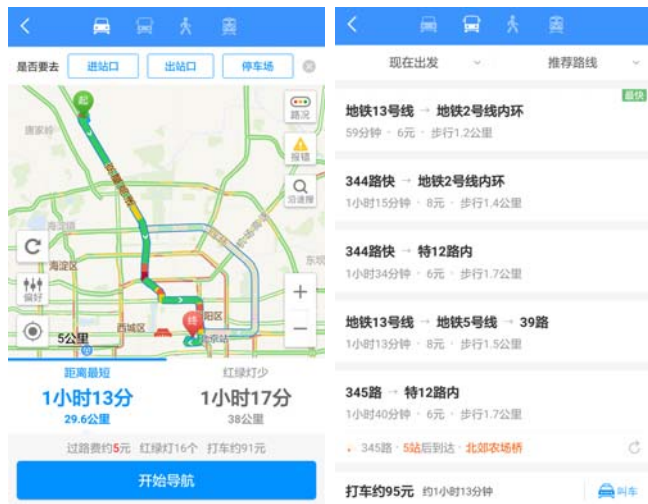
是否要去 进站口 出站口 停车场

路况
报错
沿途搜
偏好
海淀区
西城区
阳区
5公里
起
终

距离最短
1小时13分
29.6公里

红绿灯少
1小时17分
38公里

过路费约5元 红绿灯16个 打车约91元

开始导航

现在出发 推荐路线

地铁13号线 → 地铁2号线内环
最快
59分钟 · 6元 · 步行1.2公里

344路快 → 地铁2号线内环
1小时15分钟 · 8元 · 步行1.4公里

344路快 → 特12路内
1小时34分钟 · 6元 · 步行1.7公里

地铁13号线 → 地铁5号线 → 39路
1小时13分钟 · 8元 · 步行1.5公里

345路 → 特12路内
1小时40分钟 · 6元 · 步行1.7公里

345路 · 5站后到达 · 北郊农场桥

打车约95元 约1小时13分钟
叫车